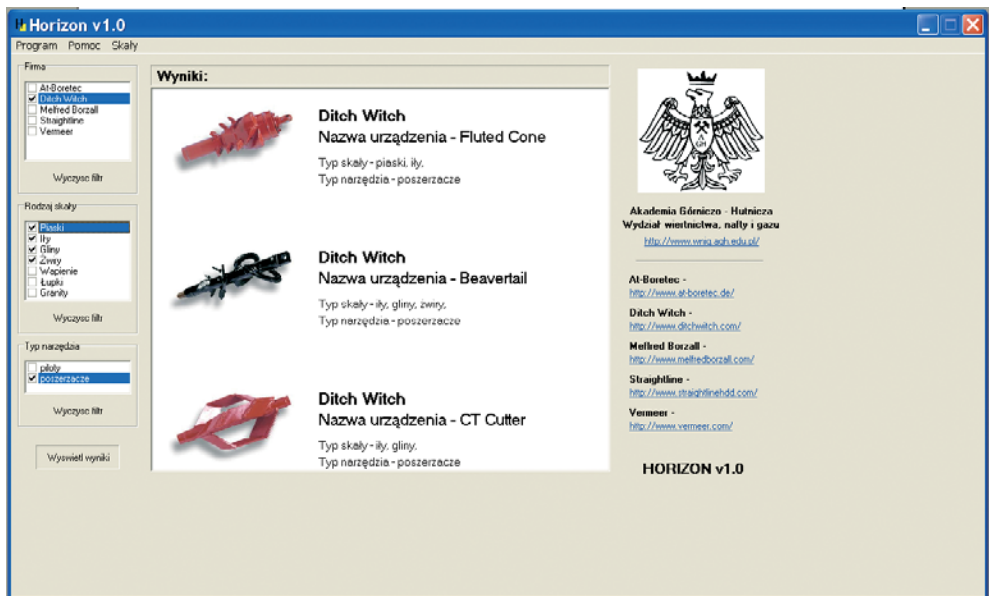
Horizon v1.0

Program Pomoc Skały

Firma
At-Boretec
Ditch Witch
Melfred Borzall
Straightline
Vermeer

Wyczyść filtr

Rodzaj skały
Piaski
Iły
Gliny
Żwiry
Wapienie
Łupki
Granity

Wyczyść filtr

Typ narzędzia
piloty
poszerzacze

Wyczyść filtr

Wyświetl wyniki

Wyniki:

Ditch Witch
Nazwa urządzenia - Fluted Cone
Typ skały - piaski, iły,
Typ narzędzia - poszerzacze

Ditch Witch
Nazwa urządzenia - Beavertail
Typ skały - iły, gliny, żwiry,
Typ narzędzia - poszerzacze

Ditch Witch
Nazwa urządzenia - CT Cutter
Typ skały - iły, gliny,
Typ narzędzia - poszerzacze

Akademia Górniczo - Hutnicza
Wydział wiertnictwa, nafty i gazu
http://www.wnig.agh.edu.pl/

At-Boretec -
http://www.at-boretec.de/

Ditch Witch -
http://www.ditchwitch.com/

Melfred Borzall -
http://www.melfredborzall.com/

Straightline -
http://www.straightlinehdd.com/

Vermeer -
http://www.vermeer.com/

HORIZON v1.0